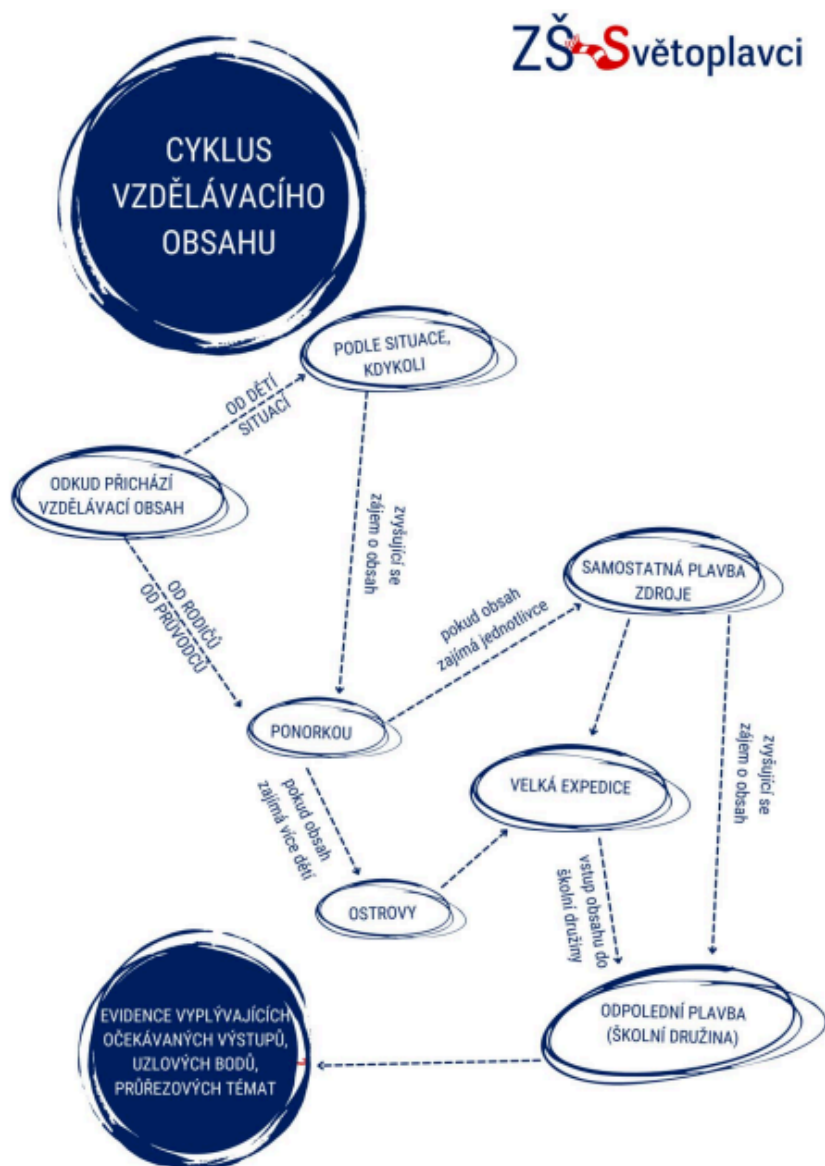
ZŠ Světoplavci

CYKLUS VZDĚLÁVACÍHO OBSAHU

PODLE SITUACE, KDYKOLI

OD DĚTÍ SITUACÍ

ODKUD PŘICHÁZÍ VZDĚLÁVACÍ OBSAH

zvyšující se zájem o obsah

OD RODIČŮ OD PRŮVODCŮ

SAMOSTATNÁ PLAVBA ZDROJE

pokud obsah zajímá jednotlivce

PONORKOU

zvyšující se zájem o obsah

pokud obsah zajímá více dětí

VELKÁ EXPEDICE

vstup obsahu do školní družiny

OSTROVY

EVIDENCE VYPLÝVAJÍCÍCH OČEKÁVANÝCH VÝSTUPŮ, UZLOVÝCH BODŮ, PRŮŘEZOVÝCH TÉMAT

ODPOLEDNÍ PLAVBA (ŠKOLNÍ DRUŽINA)